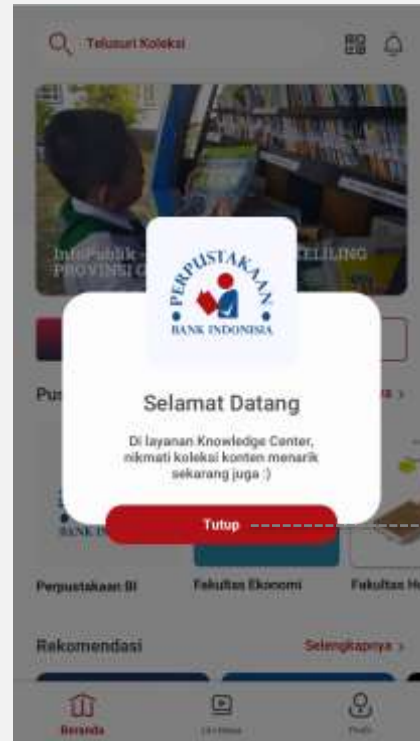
Telusuri Koleksi

InfoPublik - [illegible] KELILING PROVINSI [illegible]

PERPUSTAKAAN
BANK INDONESIA

Selamat Datang

Di layanan Knowledge Center, nikmati koleksi konten menarik sekarang juga :)

Tutup

Pus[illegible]

BANK IN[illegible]

Perpustakaan BI

Fakultas Ekonomi

Fakultas H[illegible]

Rekomendasi

Selengkapnya >

Beranda

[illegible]

Profil